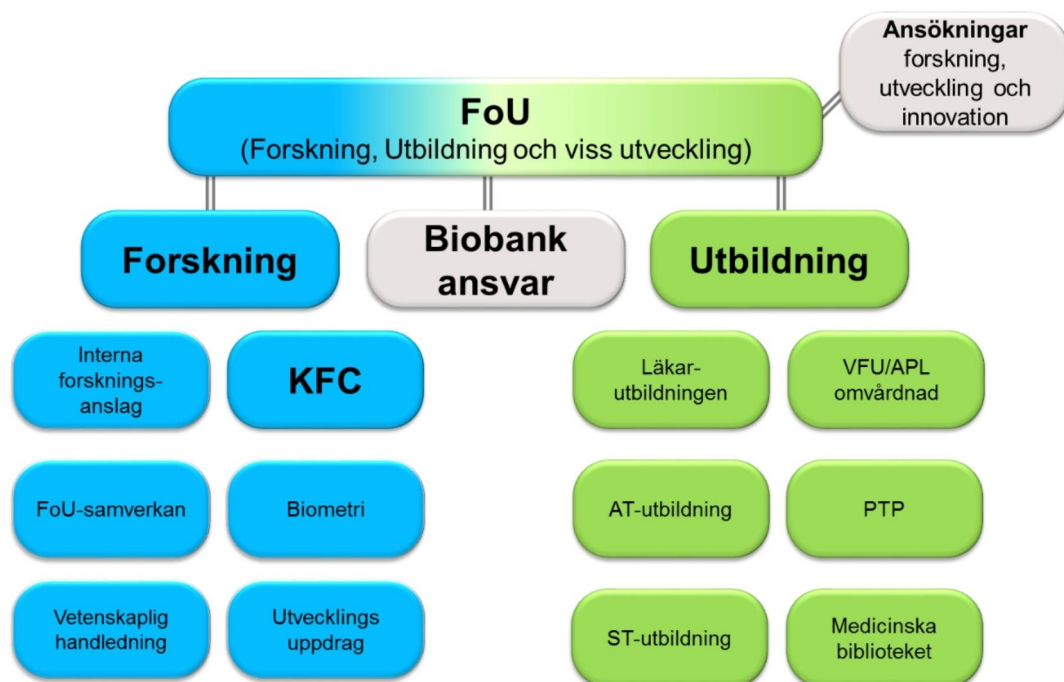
FoU
(Forskning, Utbildning och viss utveckling)

Ansökningar
forskning, utveckling och innovation

Forskning

Biobank ansvar

Utbildning

Interna forskningsanslag

KFC

FoU-samverkan

Biometri

Vetenskaplig handledning

Utvecklings uppdrag

Läkarutbildningen

VFU/APL omvårdnad

AT-utbildning

PTP

ST-utbildning

Medicinska biblioteket